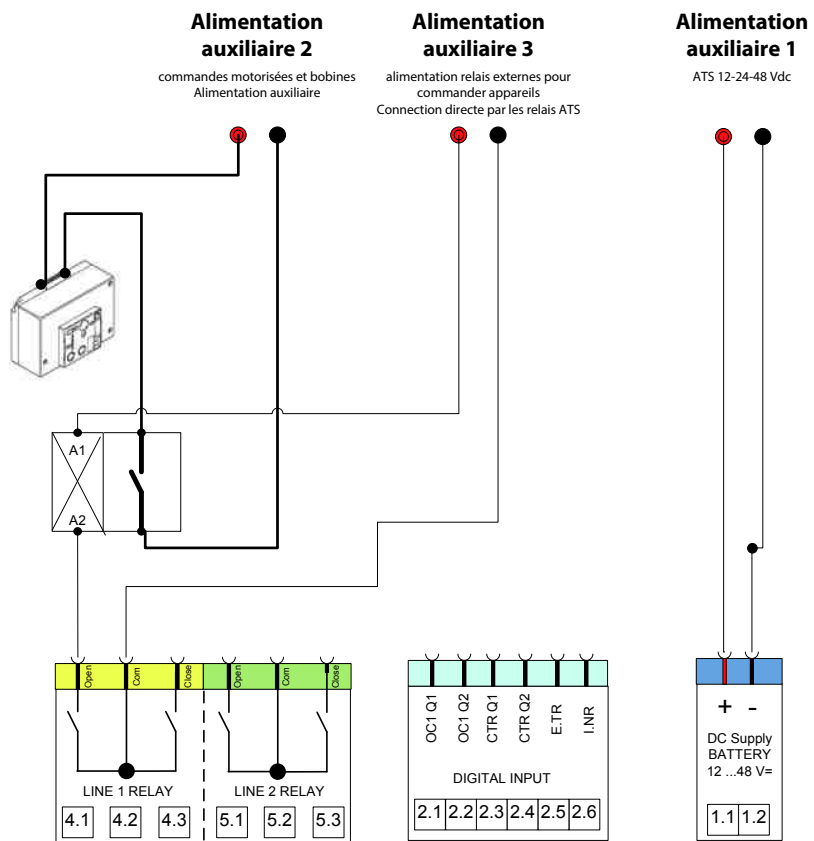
Alimentation auxiliaire 2
commandes motorisées et bobines
Alimentation auxiliaire

Alimentation auxiliaire 3
alimentation relais externes pour commander appareils
Connection directe par les relais ATS

Alimentation auxiliaire 1
ATS 12-24-48 Vdc

A1
A2

Open
Com
Close
Open
Com
Close

LINE 1 RELAY
LINE 2 RELAY

| 4.1 | 4.2 | 4.3 | 5.1 | 5.2 | 5.3 |
|---|---|---|---|---|---|

OC1 Q1
OC1 Q2
CTR Q1
CTR Q2
E.TR
I.NR

DIGITAL INPUT

| 2.1 | 2.2 | 2.3 | 2.4 | 2.5 | 2.6 |
|---|---|---|---|---|---|

+ -
DC Supply
BATTERY
12 ...48 V=

| 1.1 | 1.2 |
|---|---|